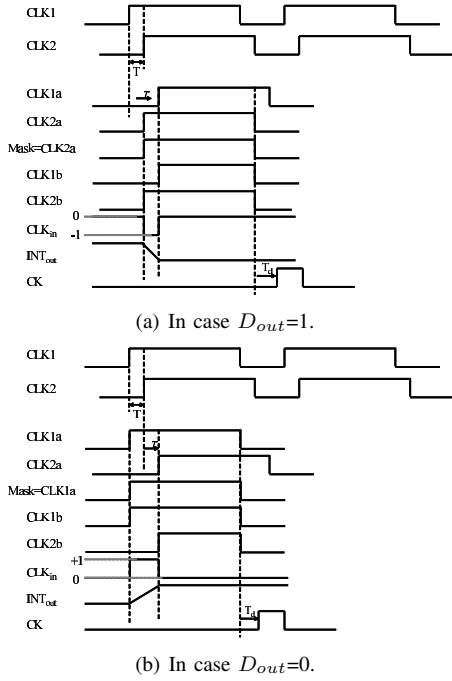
CLK1
CLK2
T
CLK1a
$\tau$
CLK2a
Mask=CLK2a
CLK1b
CLK2b
0
$CLK_{in}$
-1
$INT_{out}$
$T_d$
CK

(a) In case $D_{out}$=1.

CLK1
CLK2
T
CLK1a
$\tau$
CLK2a
Mask=CLK1a
CLK1b
CLK2b
+1
$CLK_{in}$
0
$INT_{out}$
$T_d$
CK

(b) In case $D_{out}$=0.